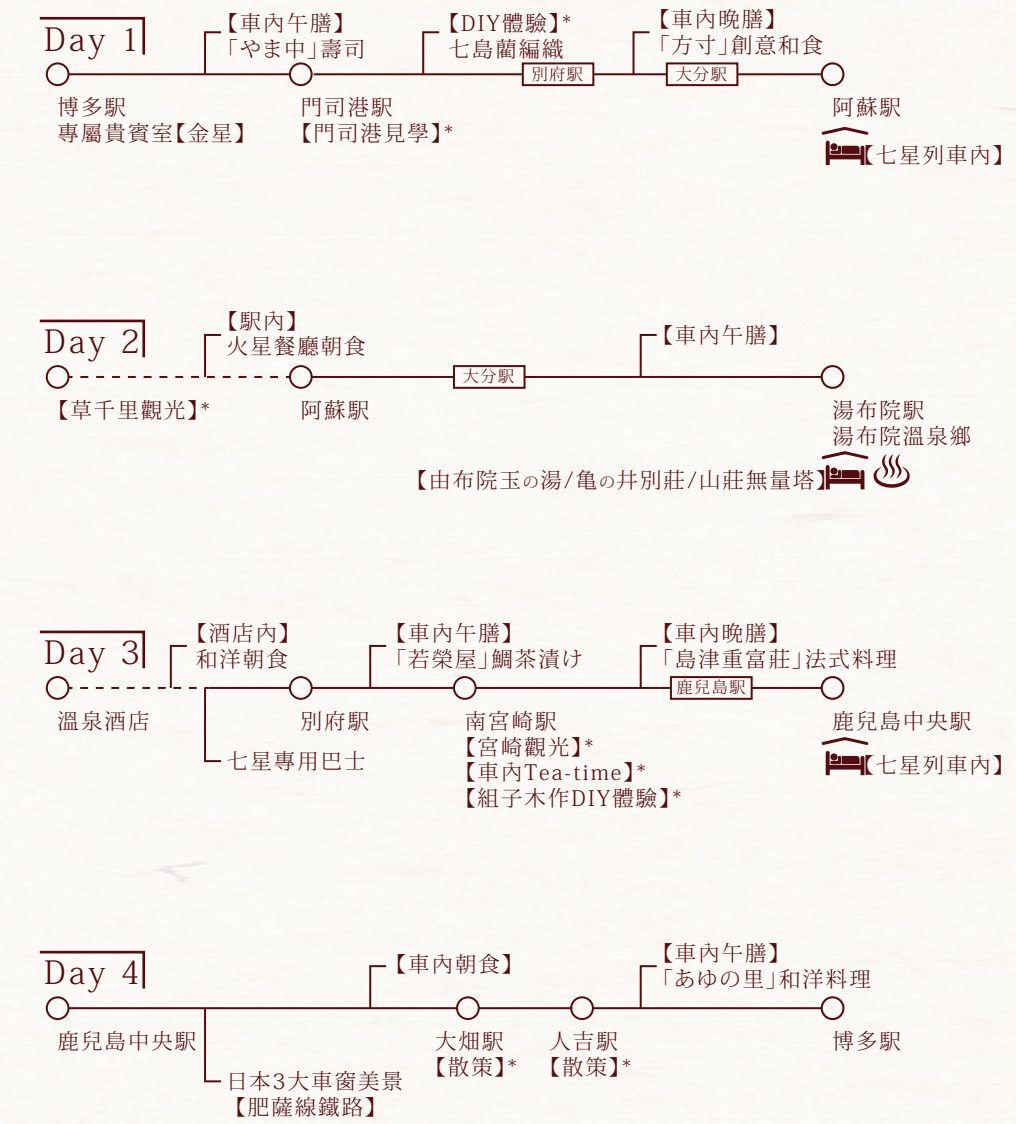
Day 1

【車內午膳】
「やま中」壽司

【DIY體驗】*
七島藺編織

別府駅

【車內晚膳】
「方寸」創意和食

大分駅

博多駅
專屬貴賓室【金星】

門司港駅
【門司港見學】*

阿蘇駅
【七星列車內】

Day 2

【駅內】
火星餐廳朝食

大分駅

【車內午膳】

【草千里觀光】*

阿蘇駅

湯布院駅
湯布院溫泉鄉
【由布院玉の湯/亀の井別荘/山荘無量塔】

Day 3

【酒店內】
和洋朝食

【車內午膳】
「若榮屋」鯛茶漬け

【車內晚膳】
「島津重富荘」法式料理

鹿兒島駅

溫泉酒店

別府駅

七星專用巴士

南宮崎駅
【宮崎觀光】*
【車內Tea-time】*
【組子木作DIY體驗】*

鹿兒島中央駅
【七星列車內】

Day 4

【車內朝食】

【車內午膳】
「あゆの里」和洋料理

鹿兒島中央駅

日本3大車窗美景
【肥薩線鐵路】

大畑駅
【散策】*

人吉駅
【散策】*

博多駅